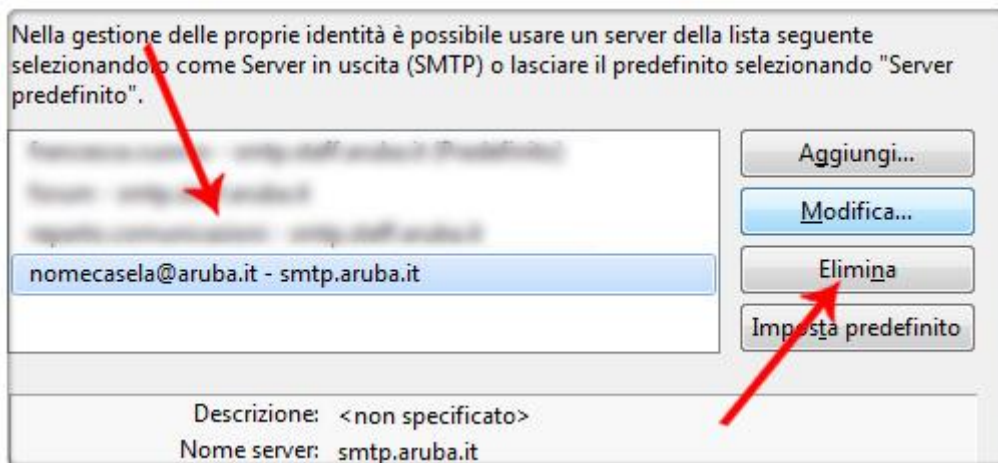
Nella gestione delle proprie identità è possibile usare un server della lista seguente selezionandolo come Server in uscita (SMTP) o lasciare il predefinito selezionando "Server predefinito".

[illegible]
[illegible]
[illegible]
nomecasela@aruba.it - smtp.aruba.it

Aggiungi...
Modifica...
Elimina
Imposta predefinito

Descrizione: <non specificato>
Nome server: smtp.aruba.it